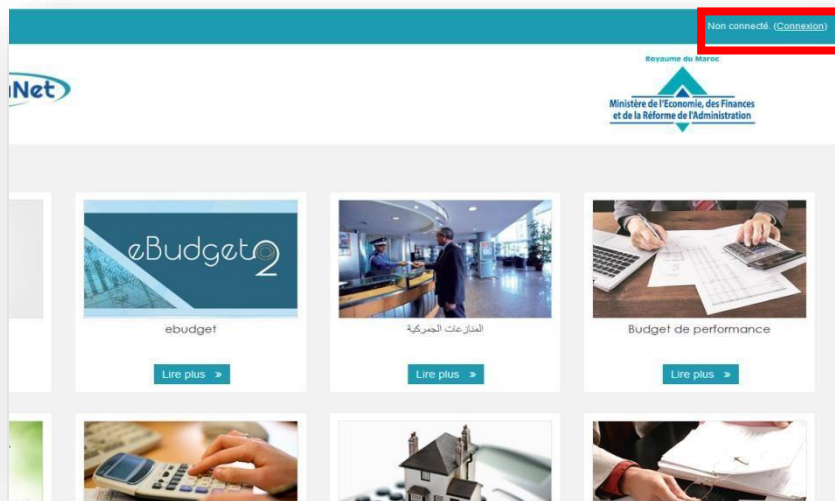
Non connecté. (Connexion)

Net

Royaume du Maroc
Ministère de l'Economie, des Finances et de la Réforme de l'Administration

eBudget 2
ebudget
Lire plus »

المنازعات الجمركية
Lire plus »

Budget de performance
Lire plus »